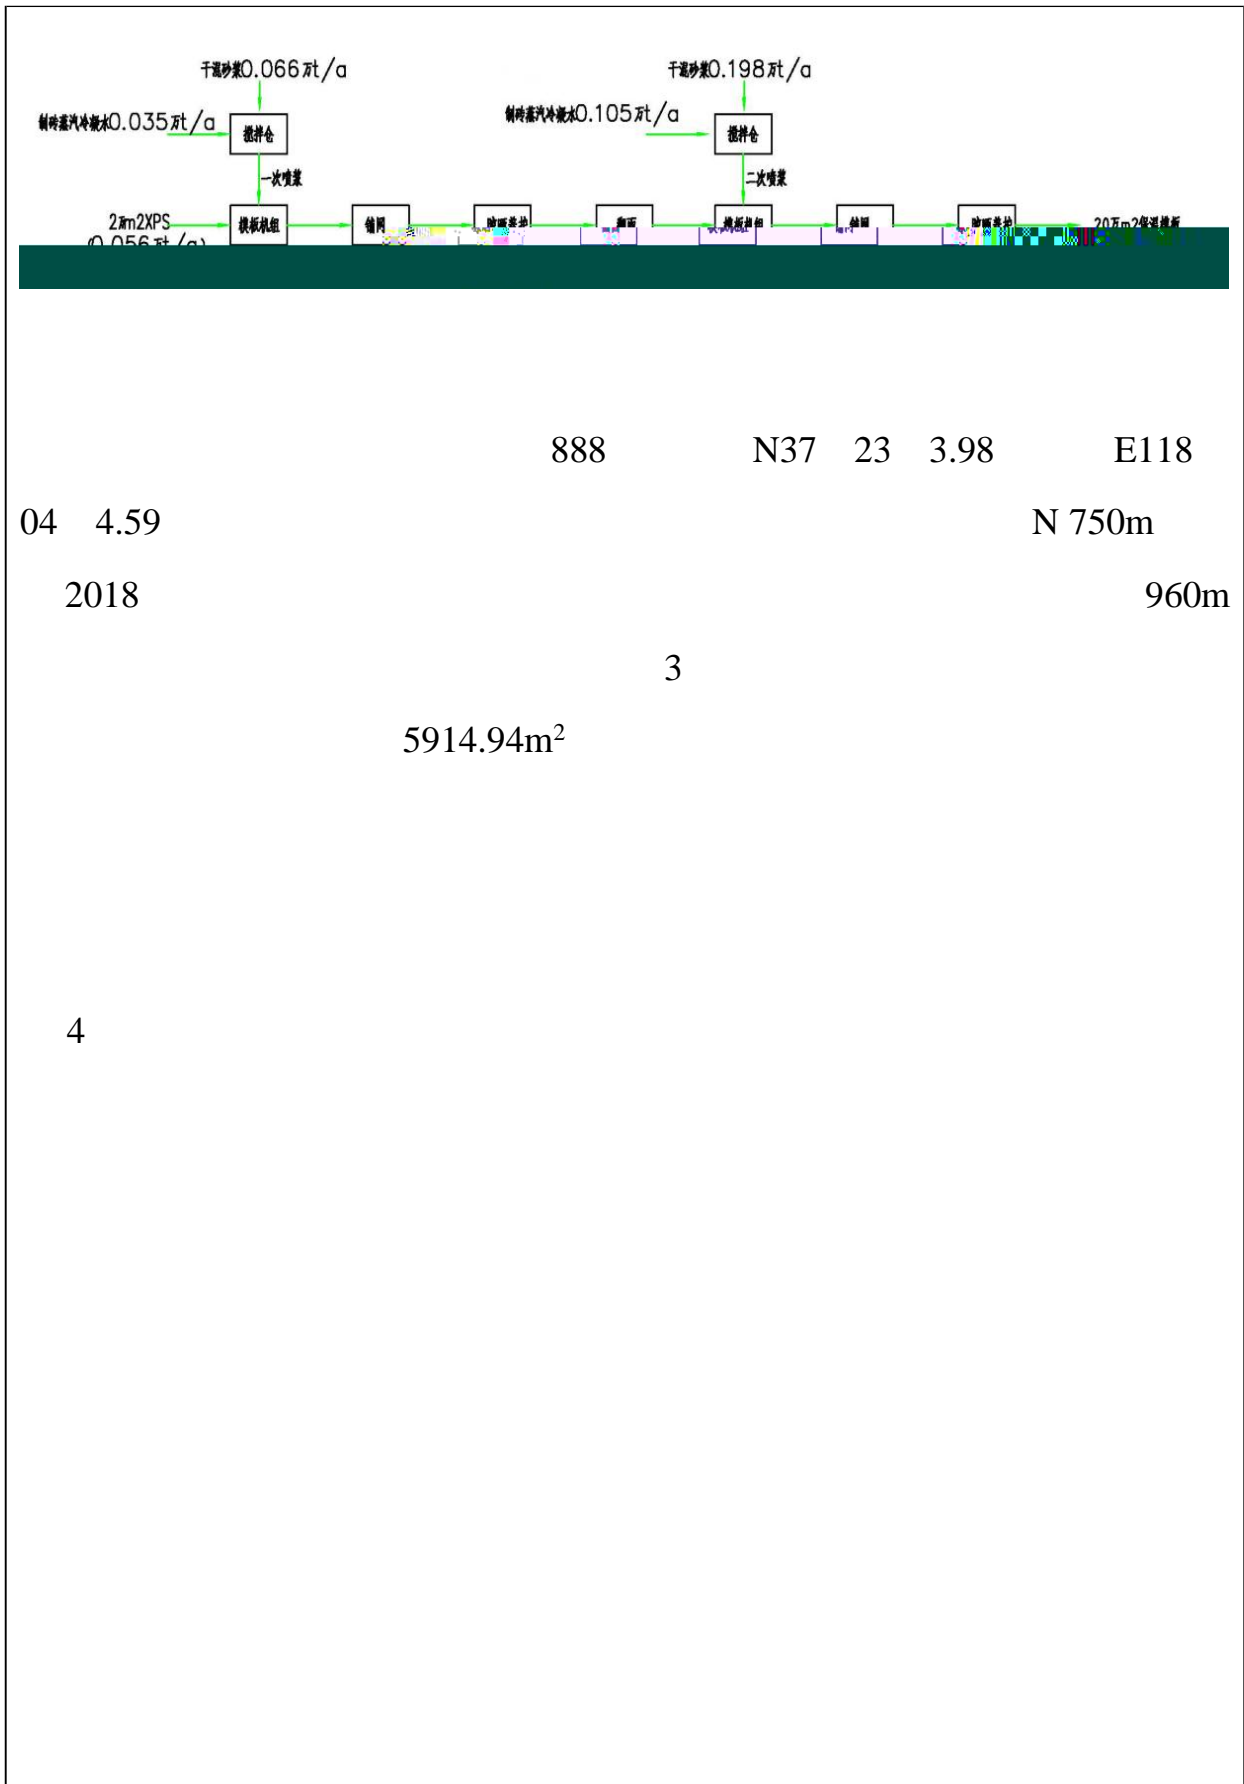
干混砂浆0.066万t/a

制砖蒸汽冷凝水0.035万t/a

搅拌仓

一次喷浆

2万m2XPS
(0.056万t/a)

模板机组

储网

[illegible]

干混砂浆0.198万t/a

制砖蒸汽冷凝水0.105万t/a

搅拌仓

二次喷浆

模板机组

储网

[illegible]

20万m2保温模板

888 N37 23 3.98 E118 04 4.59 N 750m

2018 960m

3

5914.94m$^2$

4